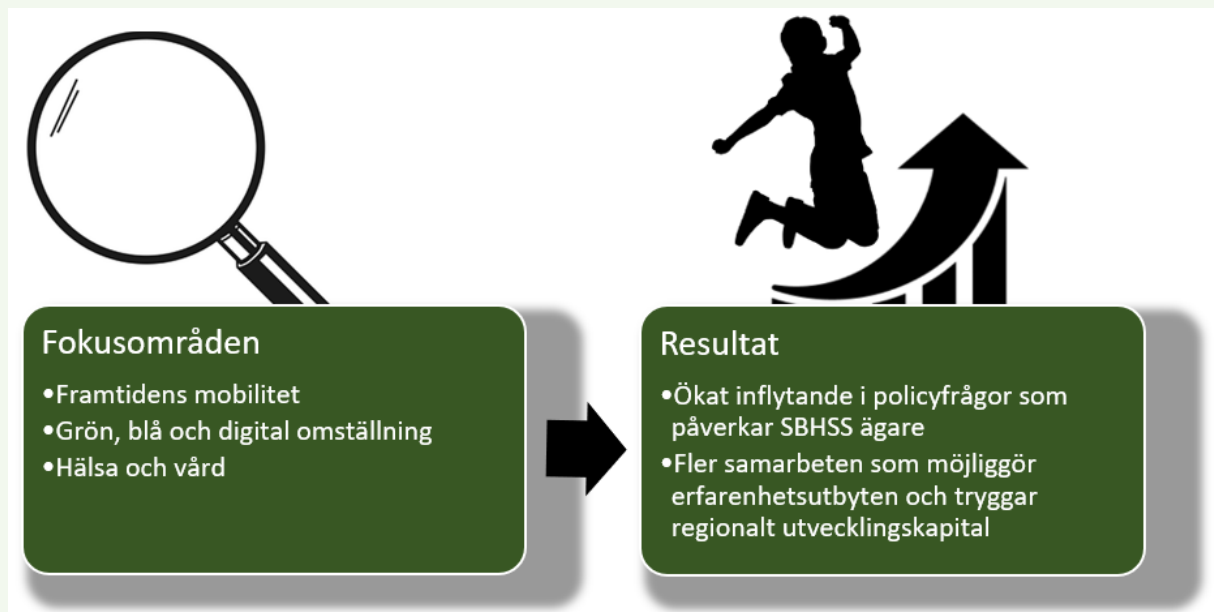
Fokusområden

•Framtidens mobilitet
•Grön, blå och digital omställning
•Hälsa och vård

Resultat

•Ökat inflytande i policyfrågor som påverkar SBHSS ägare
•Fler samarbeten som möjliggör erfarenhetsutbyten och tryggar regionalt utvecklingskapital